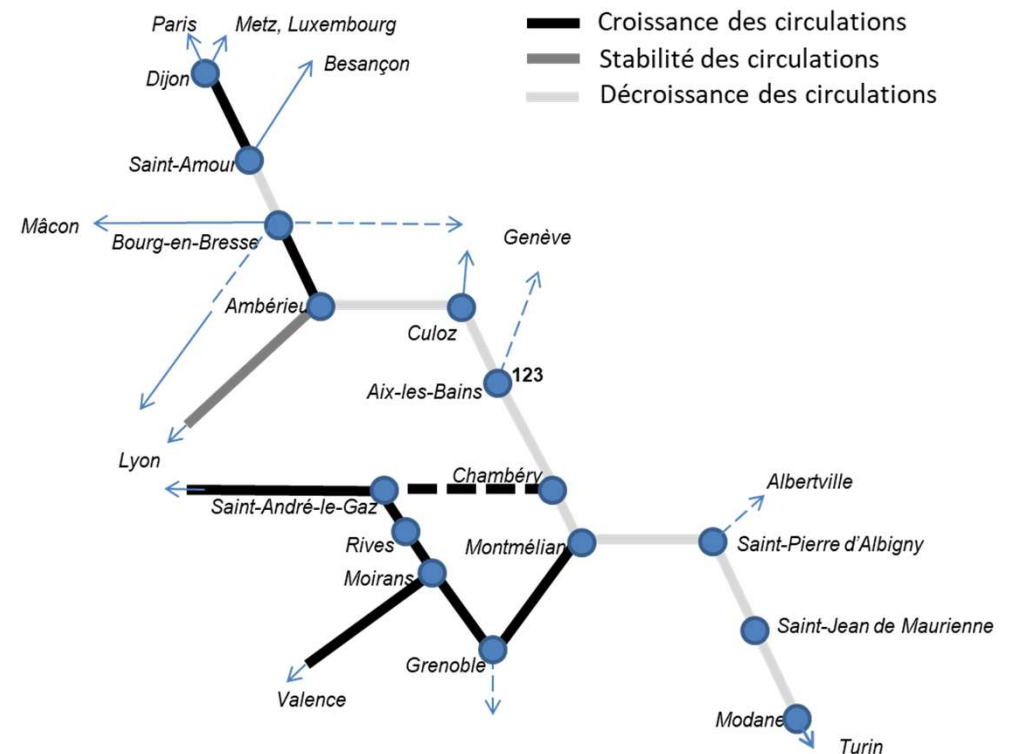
Croissance des circulations
Stabilité des circulations
Décroissance des circulations

Paris
Metz, Luxembourg
Dijon
Besançon
Saint-Amour
Mâcon
Bourg-en-Bresse
Genève
Ambérieu
Culoz
Aix-les-Bains
123
Lyon
Chambéry
Saint-André-le-Gaz
Albertville
Rives
Montmélian
Saint-Pierre d'Albigny
Moirans
Saint-Jean de Maurienne
Grenoble
Valence
Modane
Turin